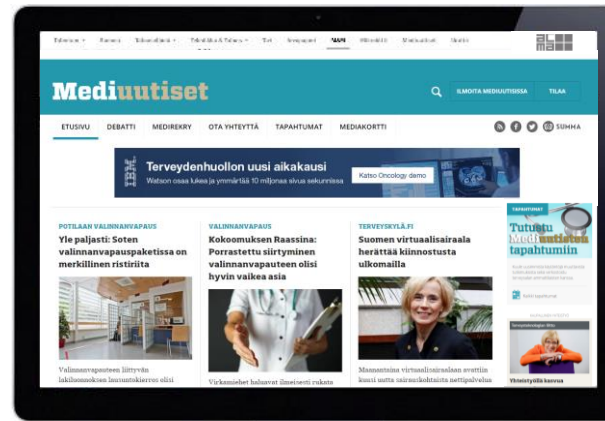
Talouselämä · Kauppalehti · Tekniikka & Talous · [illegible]

Mediuutiset

ILMOITA MEDIUUTISISSA TILAA

ETUSIVU DEBATTI MEDIREKRY OTA YHTEYTTÄ TAPAHTUMAT MEDIAKORTTI SUMMA

IBM Terveydenhuollon uusi aikakausi
Watson osaa lukea ja ymmärtää 10 miljoonaa sivua sekunnissa
Katso Oncology demo

POTILAAN VALINNANVAPAUS
Yle paljasti: Soten valinnanvapauspaketissa on merkillinen ristiriita

Valinnanvapauteen liittyvän lakiluonnoksen lausuntokierros olisi

VALINNANVAPAUS
Kokoomuksen Raassina: Porrastettu siirtyminen valinnanvapauteen olisi hyvin vaikea asia

Vickamiehet halusivat ilmeisesti rukata

TERVEYSKYLÄ.FI
Suomen virtuaalisairaala herättää kiinnostusta ulkomailla

Maamantaina virtuaalisairaalan avattiin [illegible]

TAPAHTUMAT
Tutustu Mediuutisten tapahtumiin

Yhteistyössä kanssa